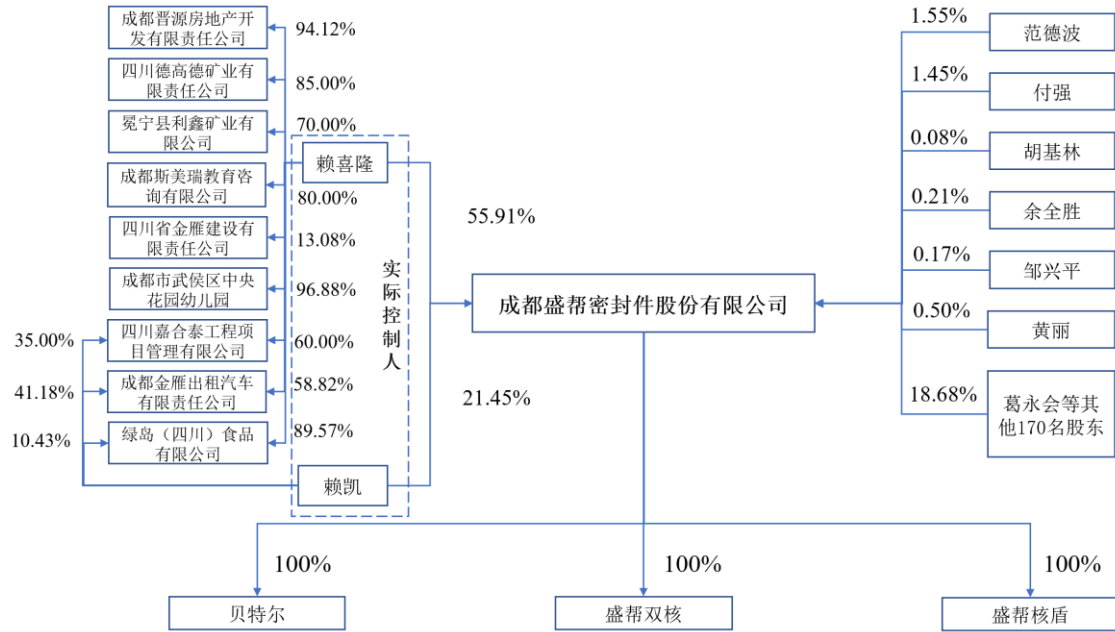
成都晋源房地产开发有限责任公司
94.12%
四川德高德矿业有限责任公司
85.00%
冕宁县利鑫矿业有限公司
70.00%
成都斯美瑞教育咨询有限公司
80.00%
四川省金雁建设有限责任公司
13.08%
成都市武侯区中央花园幼儿园
96.88%
四川嘉合泰工程项目管理有限公司
60.00%
成都金雁出租汽车有限责任公司
58.82%
绿岛（四川）食品有限公司
89.57%
35.00%
41.18%
10.43%
赖喜隆
实际控制人
赖凯
55.91%
21.45%
成都盛帮密封件股份有限公司
1.55%
范德波
1.45%
付强
0.08%
胡基林
0.21%
余全胜
0.17%
邹兴平
0.50%
黄丽
18.68%
葛永会等其他170名股东
100%
贝特尔
100%
盛帮双核
100%
盛帮核盾